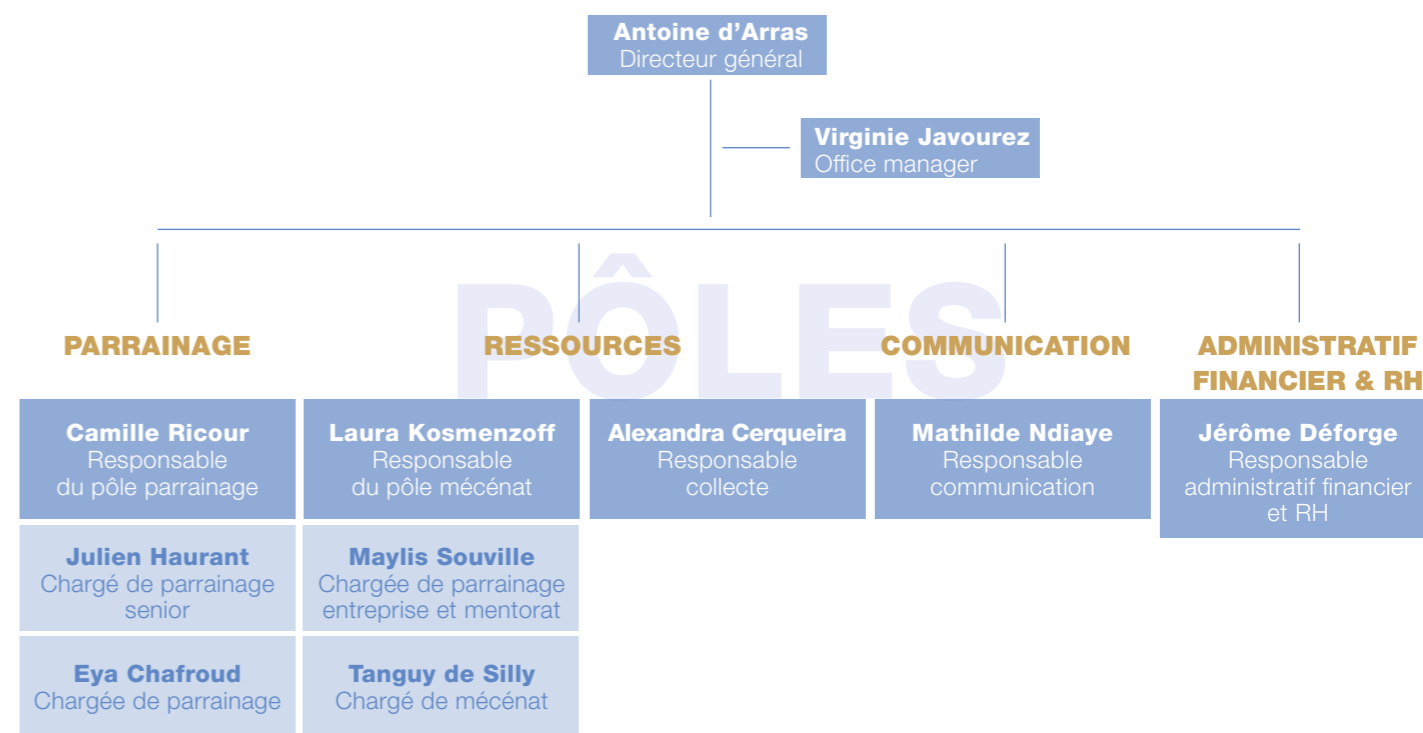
Antoine d'Arras
Directeur général

Virginie Javourez
Office manager

PÔLES

PARRAINAGE

RESSOURCES

COMMUNICATION

ADMINISTRATIF FINANCIER & RH

Camille Ricour
Responsable du pôle parrainage

Laura Kosmenzoff
Responsable du pôle mécénat

Alexandra Cerqueira
Responsable collecte

Mathilde Ndiaye
Responsable communication

Jérôme Déforge
Responsable administratif financier et RH

Julien Haurant
Chargé de parrainage senior

Maylis Souville
Chargée de parrainage entreprise et mentorat

Eya Chafroud
Chargée de parrainage

Tanguy de Silly
Chargé de mécénat